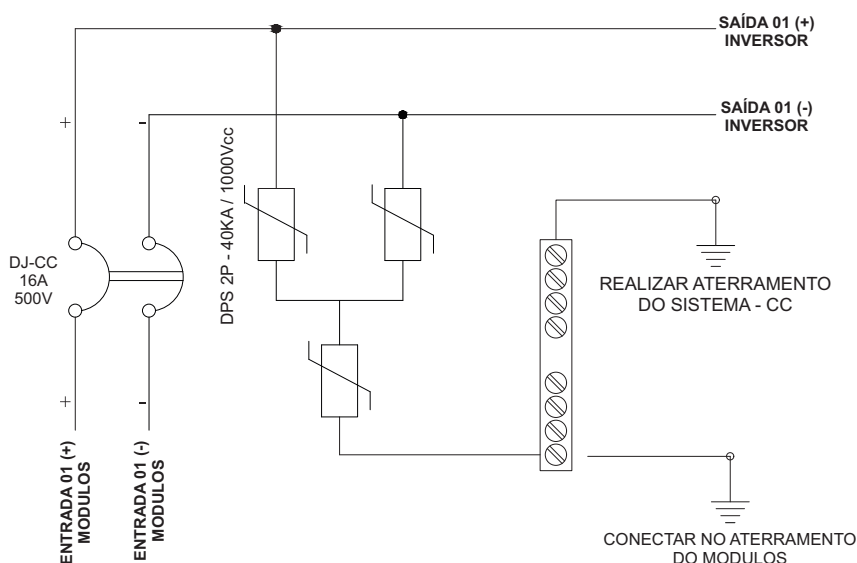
SAÍDA 01 (+)
INVERSOR

SAÍDA 01 (-)
INVERSOR

+

-

DJ-CC
16A
500V

DPS 2P - 40KA / 1000Vcc

REALIZAR ATERRAMENTO
DO SISTEMA - CC

+

-

ENTRADA 01 (+)
MODULOS

ENTRADA 01 (-)
MODULOS

CONECTAR NO ATERRAMENTO
DO MODULOS